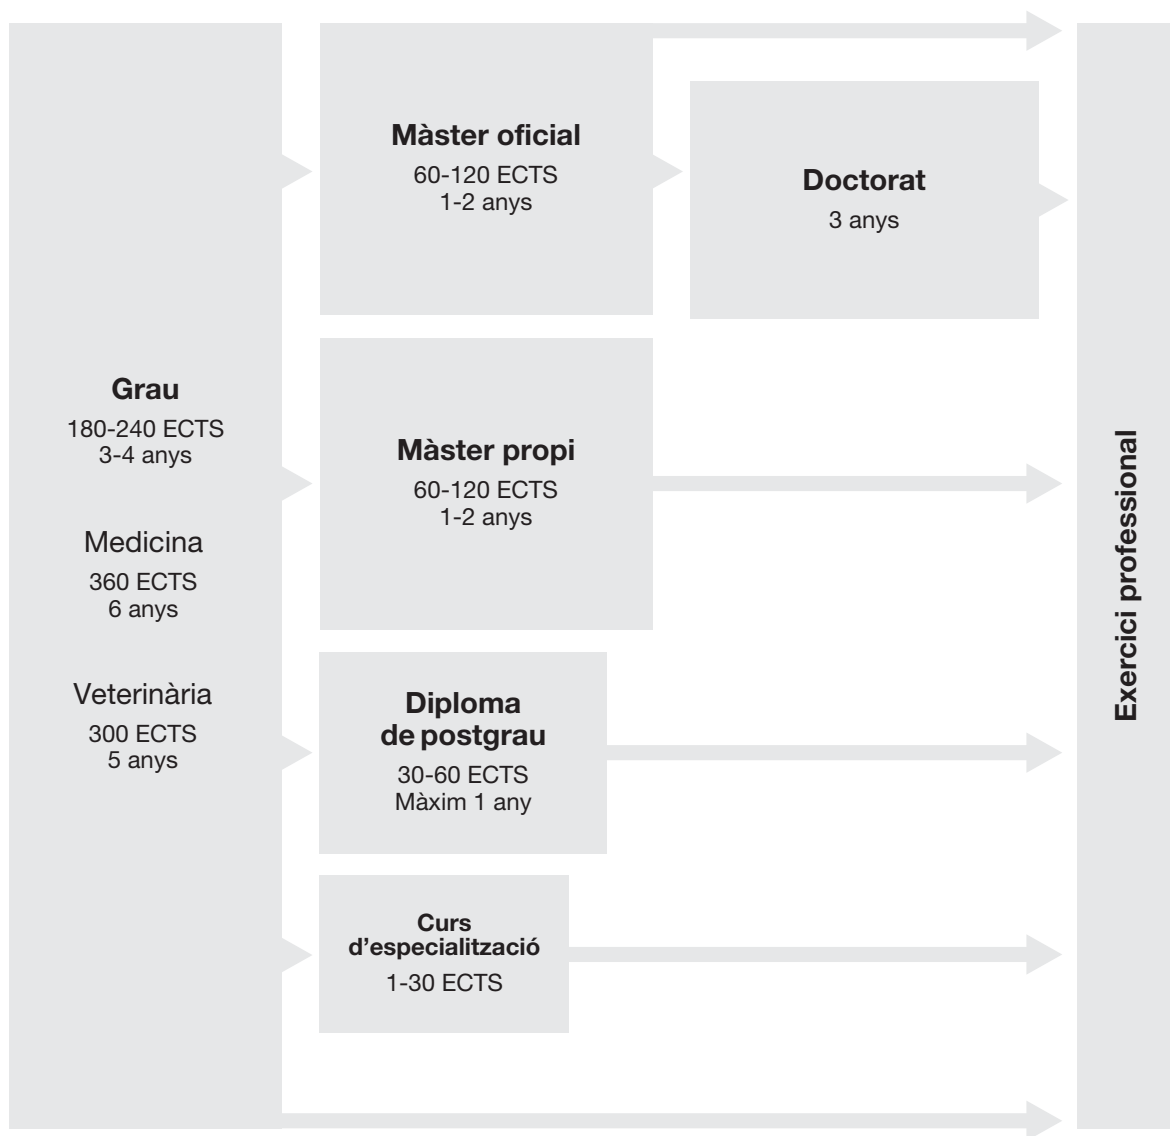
Grau
180-240 ECTS
3-4 anys

Medicina
360 ECTS
6 anys

Veterinària
300 ECTS
5 anys

Màster oficial
60-120 ECTS
1-2 anys

Doctorat
3 anys

Màster propi
60-120 ECTS
1-2 anys

Diploma de postgrau
30-60 ECTS
Màxim 1 any

Curs d'especialització
1-30 ECTS

Exercici professional